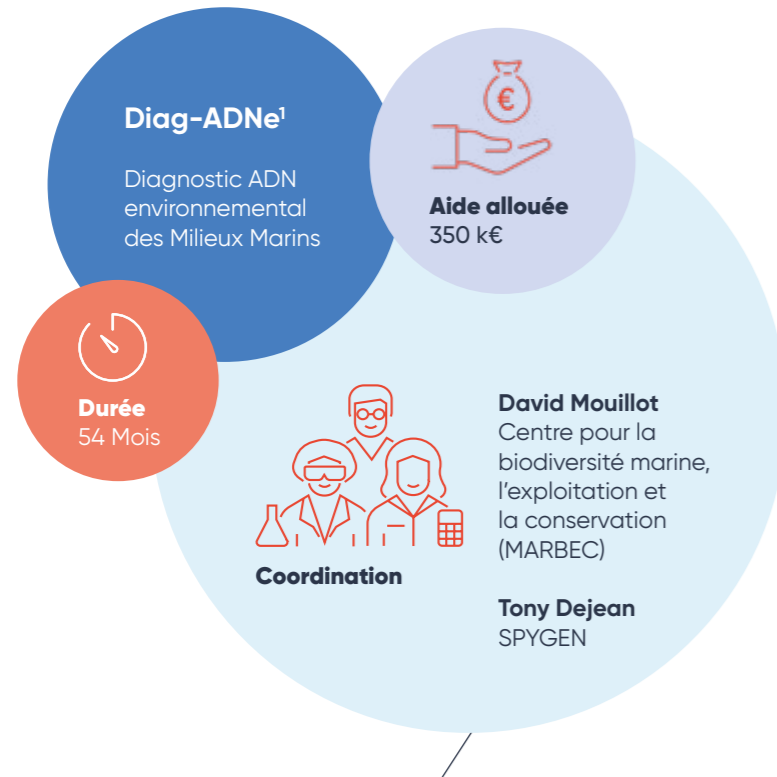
Diag-ADNe$^1$

Diagnostic ADN environnemental des Milieux Marins

€

Aide allouée
350 k€

Durée
54 Mois

Coordination

David Mouillot
Centre pour la biodiversité marine, l’exploitation et la conservation (MARBEC)

Tony Dejean
SPYGEN